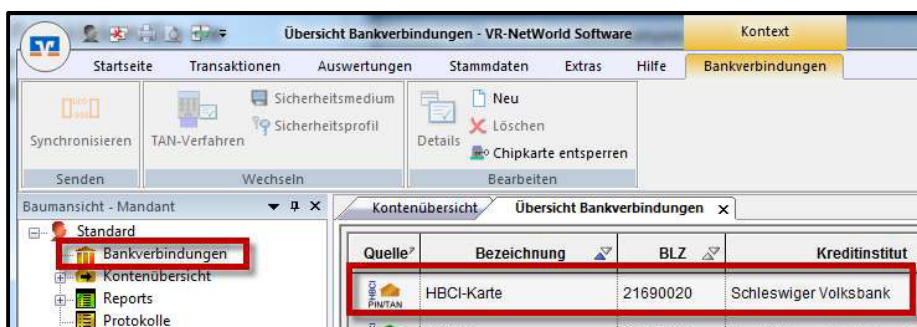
Übersicht Bankverbindungen - VR-NetWorld Software

Kontext

Startseite Transaktionen Auswertungen Stammdaten Extras Hilfe Bankverbindungen

Synchronisieren

TAN-Verfahren

Sicherheitsmedium

Sicherheitsprofil

Details

Neu

Löschen

Chipkarte entsperren

Senden

Wechseln

Bearbeiten

Baumansicht - Mandant

Standard

Bankverbindungen

Kontenübersicht

Reports

Protokolle

Kontenübersicht

Übersicht Bankverbindungen ×

| Quelle | Bezeichnung | BLZ | Kreditinstitut |
|---|---|---|---|
| HBCI PIN/TAN | HBCI-Karte | 21690020 | Schleswiger Volksbank |